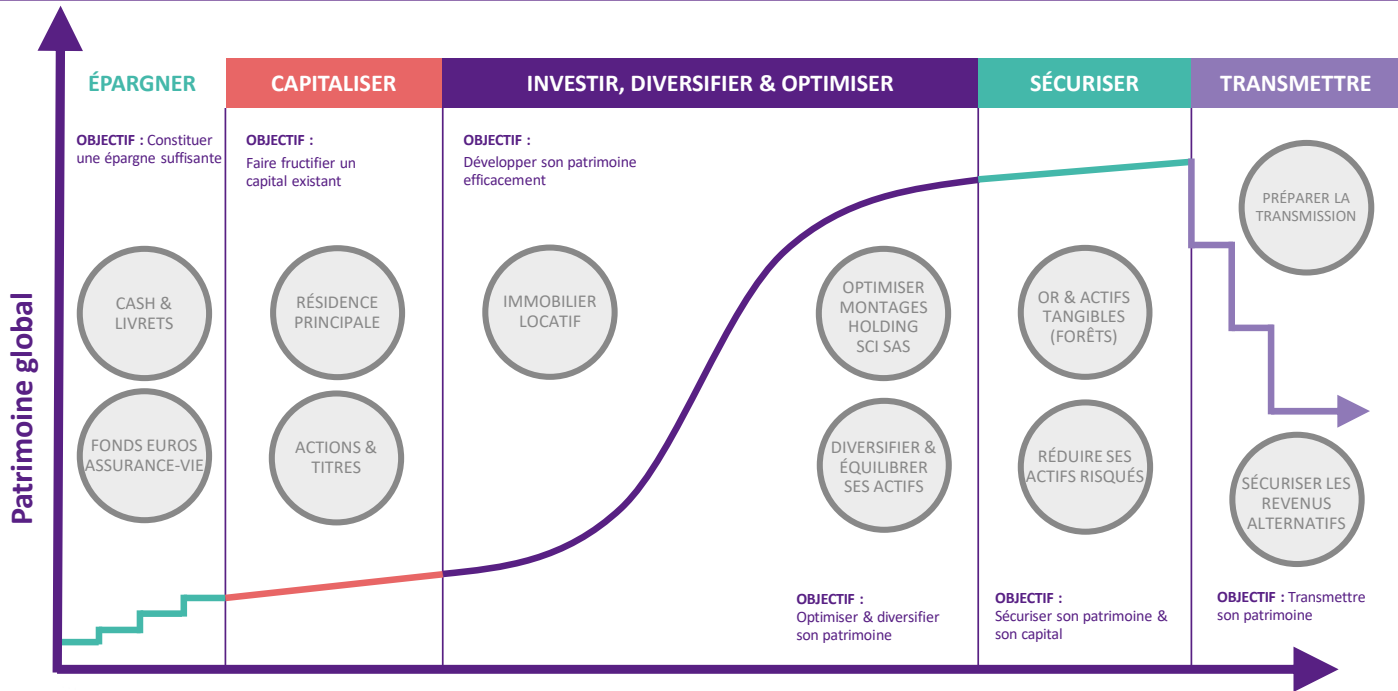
Patrimoine global

ÉPARGNER

OBJECTIF : Constituer une épargne suffisante

CASH & LIVRETS

FONDS EUROS ASSURANCE-VIE

CAPITALISER

OBJECTIF : Faire fructifier un capital existant

RÉSIDENCE PRINCIPALE

ACTIONS & TITRES

INVESTIR, DIVERSIFIER & OPTIMISER

OBJECTIF : Développer son patrimoine efficacement

IMMOBILIER LOCATIF

OPTIMISER MONTAGES HOLDING SCI SAS

DIVERSIFIER & ÉQUILIBRER SES ACTIFS

OBJECTIF : Optimiser & diversifier son patrimoine

SÉCURISER

OR & ACTIFS TANGIBLES (FORÊTS)

RÉDUIRE SES ACTIFS RISQUÉS

OBJECTIF : Sécuriser son patrimoine & son capital

TRANSMETTRE

PRÉPARER LA TRANSMISSION

SÉCURISER LES REVENUS ALTERNATIFS

OBJECTIF : Transmettre son patrimoine